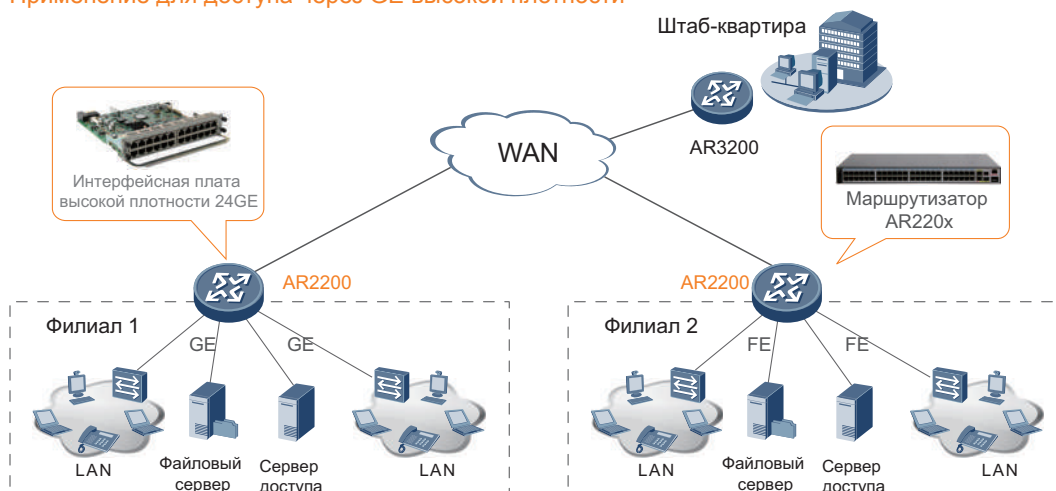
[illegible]

Штаб-квартира

WAN

AR3200

Интерфейсная плата высокой плотности 24GE

Маршрутизатор AR220x

AR2200

AR2200

Филиал 1

GE

GE

Филиал 2

FE

FE

LAN

Файловый сервер

Сервер доступа

LAN

LAN

Файловый сервер

Сервер доступа

LAN